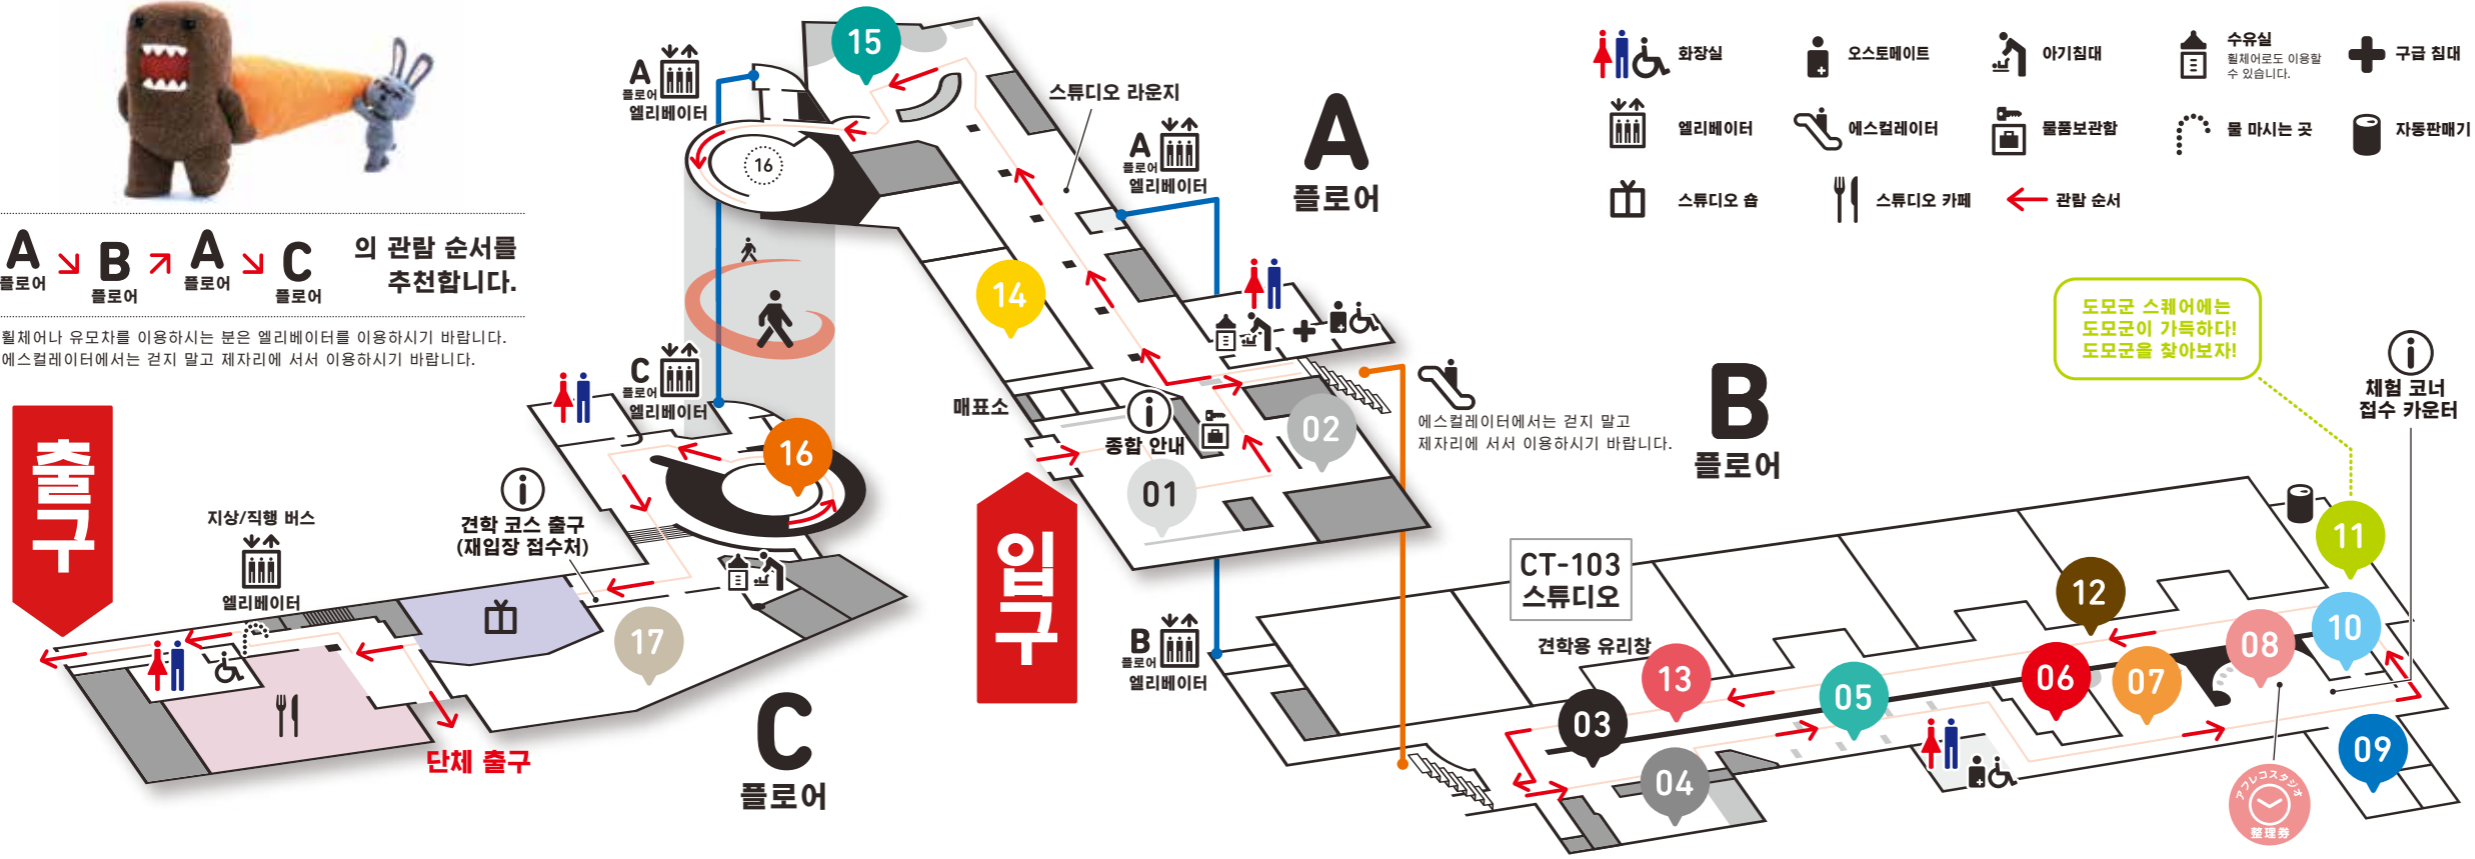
A 플로어 ↘ B 플로어 ↗ A 플로어 ↘ C 플로어 의 관람 순서를 추천합니다.

휠체어나 유모차를 이용하시는 분은 엘리베이터를 이용하시기 바랍니다.
에스컬레이터에서는 걷지 말고 제자리에 서서 이용하시기 바랍니다.

출구

A 플로어 엘리베이터

15

16

스튜디오 라운지

A 플로어 엘리베이터

A 플로어

화장실
오스토메이트
아기침대
수유실 휠체어로도 이용할 수 있습니다.
구급 침대
엘리베이터
에스컬레이터
물품보관함
물 마시는 곳
자동판매기
스튜디오 숍
스튜디오 카페
관람 순서

14

C 플로어 엘리베이터

16

매표소

종합 안내

02

01

에스컬레이터에서는 걷지 말고 제자리에 서서 이용하시기 바랍니다.

B 플로어

도모군 스퀘어에는 도모군이 가득하다! 도모군을 찾아보자!

체험 코너 접수 카운터

지상/직행 버스 엘리베이터

견학 코스 출구 (재입장 접수처)

17

입구

CT-103 스튜디오

견학용 유리창

B 플로어 엘리베이터

11

12

13

05

06

07

08

10

03

04

09

단체 출구

C 플로어

整理券